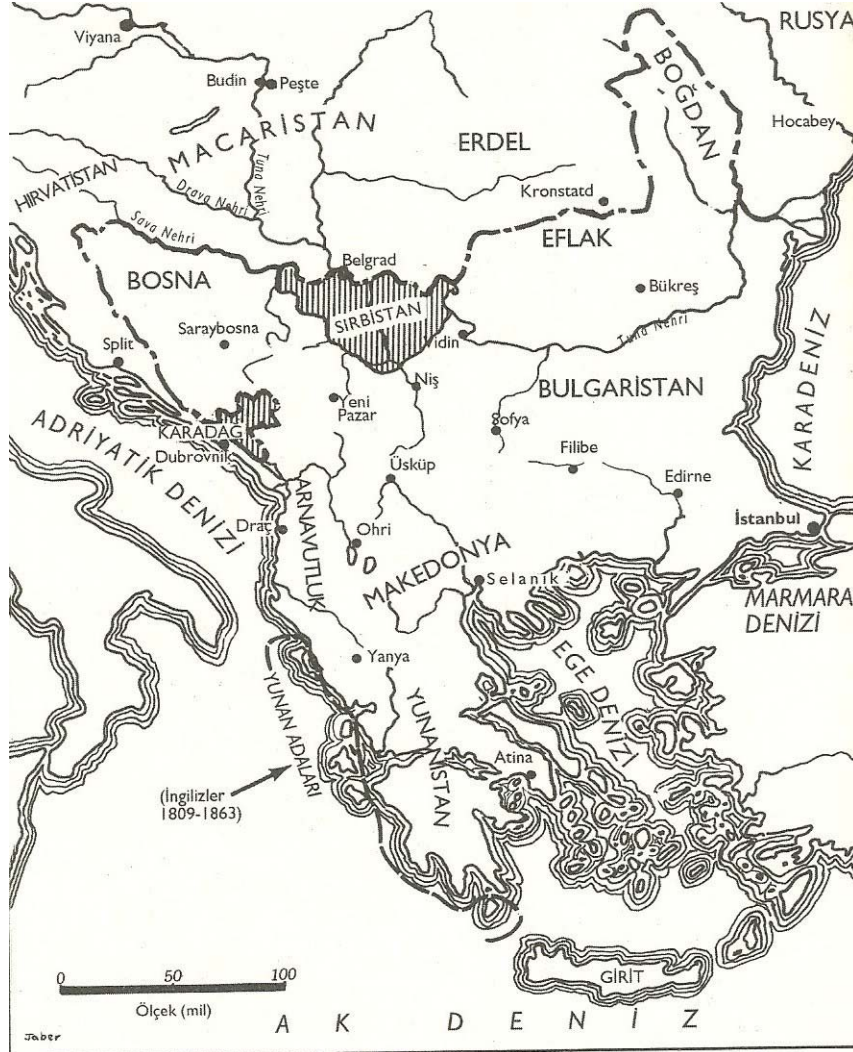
RUSYA
Viyana
Budin
Peşte
BOĞDAN
Hocabey
MACARİSTAN
ERDEL
Tuna Nehri
Drava Nehri
HIRVATİSTAN
Kronstadt
Sava Nehri
EFLAK
Belgrad
BOSNA
Bükreş
SIRBİSTAN
Tuna Nehri
Saraybosna
Split
Vidin
KARADENİZ
Niş
BULGARİSTAN
Yeni Pazar
Sofya
ADRİYATİK DENİZİ
KARADAĞ
Dubrovnik
Filibe
Üsküp
Edirne
ARNAVUTLUK
Draç
Ohri
İstanbul
MAKEDONYA
Selanik
MARMARA DENİZİ
Yanya
YUNAN ADALARI
EGE DENİZİ
YUNANİSTAN
Atina
(İngilizler 1809-1863)
0
50
100
Ölçek (mil)
GİRİT
Jaber
A K D E N İ Z